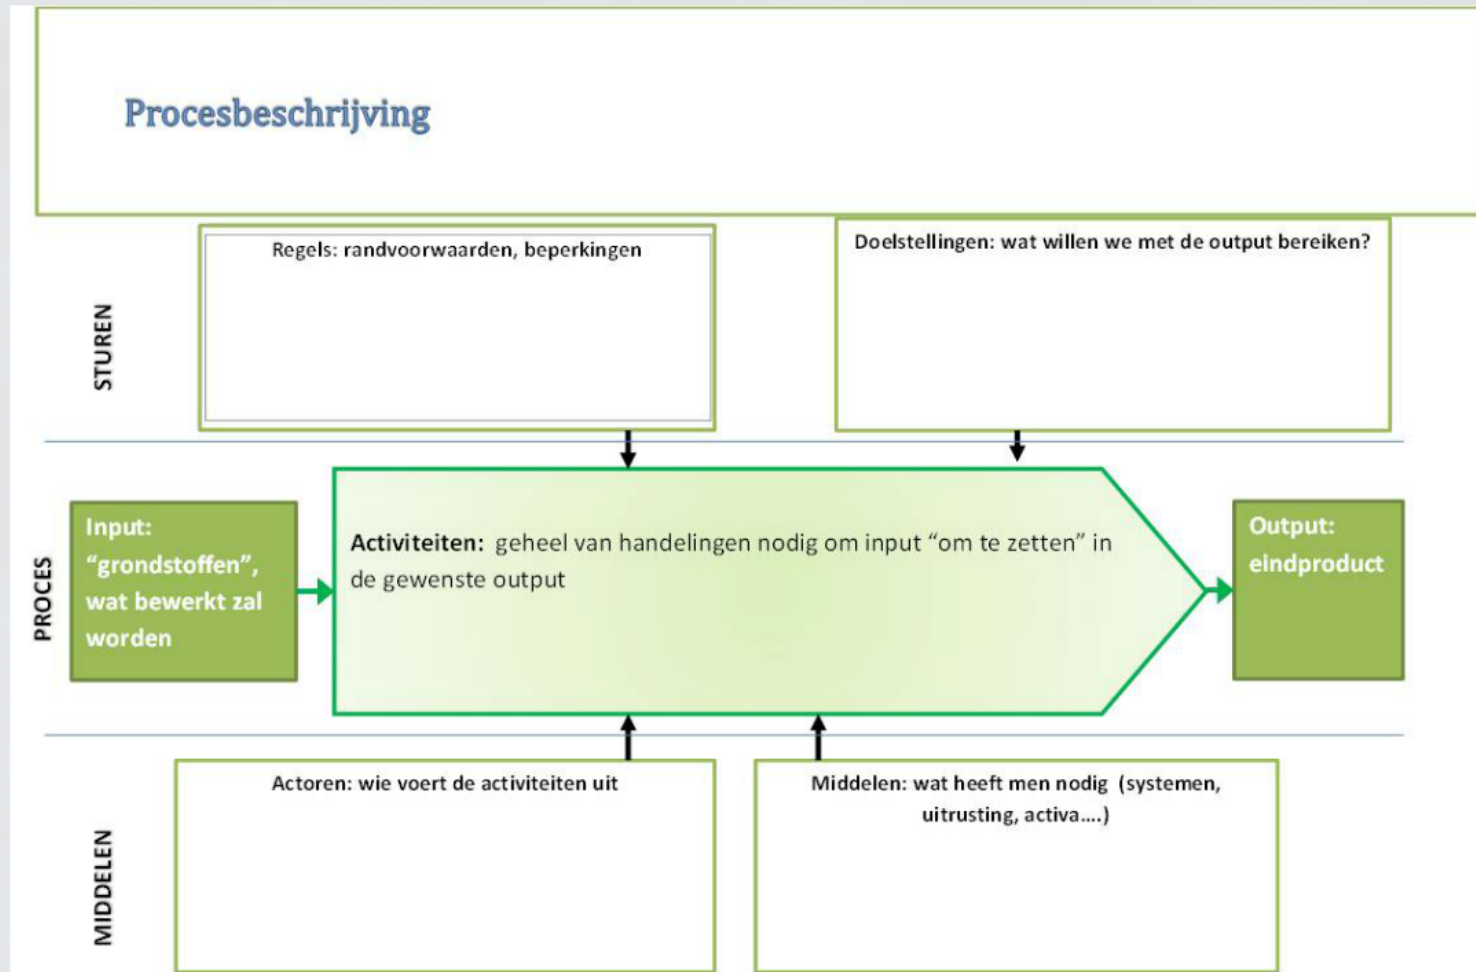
Procesbeschrijving

STUREN

Regels: randvoorwaarden, beperkingen

Doelstellingen: wat willen we met de output bereiken?

PROCES

Input: "grondstoffen", wat bewerkt zal worden

Activiteiten: geheel van handelingen nodig om input "om te zetten" in de gewenste output

Output: eindproduct

MIDDELEN

Actoren: wie voert de activiteiten uit

Middelen: wat heeft men nodig (systemen, uitrusting, activa....)